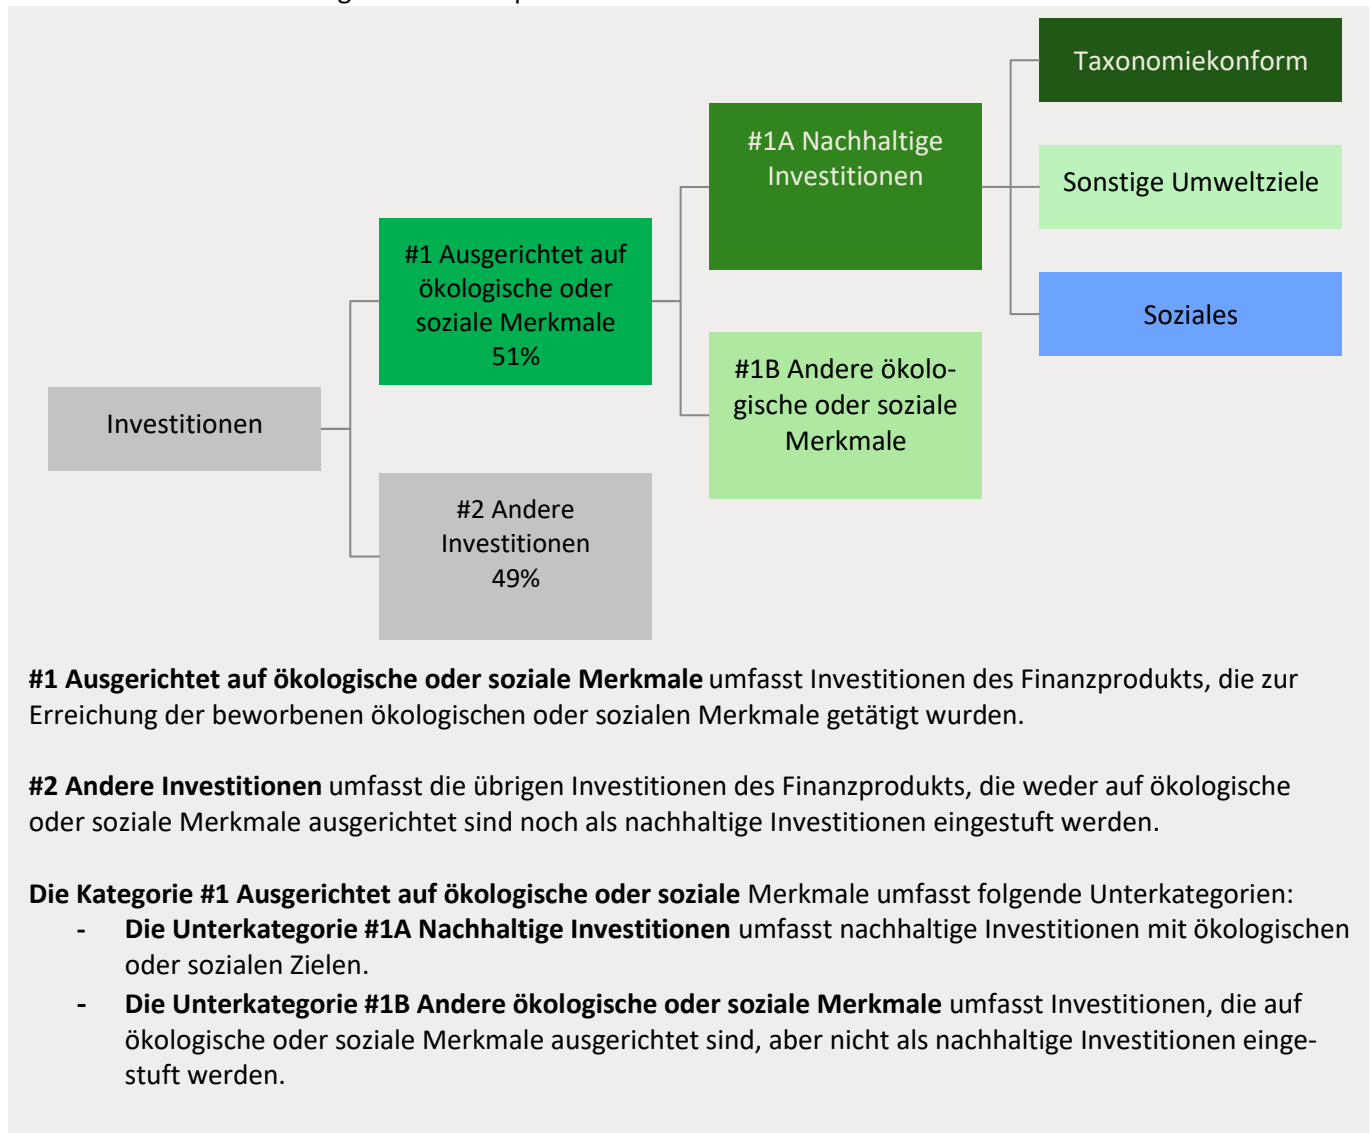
Taxonomiekonform

#1A Nachhaltige Investitionen

Sonstige Umweltziele

#1 Ausgerichtet auf ökologische oder soziale Merkmale 51%

Soziales

#1B Andere ökologische oder soziale Merkmale

Investitionen

#2 Andere Investitionen 49%

**#1 Ausgerichtet auf ökologische oder soziale Merkmale** umfasst Investitionen des Finanzprodukts, die zur Erreichung der beworbenen ökologischen oder sozialen Merkmale getätigt wurden.

**#2 Andere Investitionen** umfasst die übrigen Investitionen des Finanzprodukts, die weder auf ökologische oder soziale Merkmale ausgerichtet sind noch als nachhaltige Investitionen eingestuft werden.

**Die Kategorie #1 Ausgerichtet auf ökologische oder soziale** Merkmale umfasst folgende Unterkategorien:
- **Die Unterkategorie #1A Nachhaltige Investitionen** umfasst nachhaltige Investitionen mit ökologischen oder sozialen Zielen.
- **Die Unterkategorie #1B Andere ökologische oder soziale Merkmale** umfasst Investitionen, die auf ökologische oder soziale Merkmale ausgerichtet sind, aber nicht als nachhaltige Investitionen eingestuft werden.